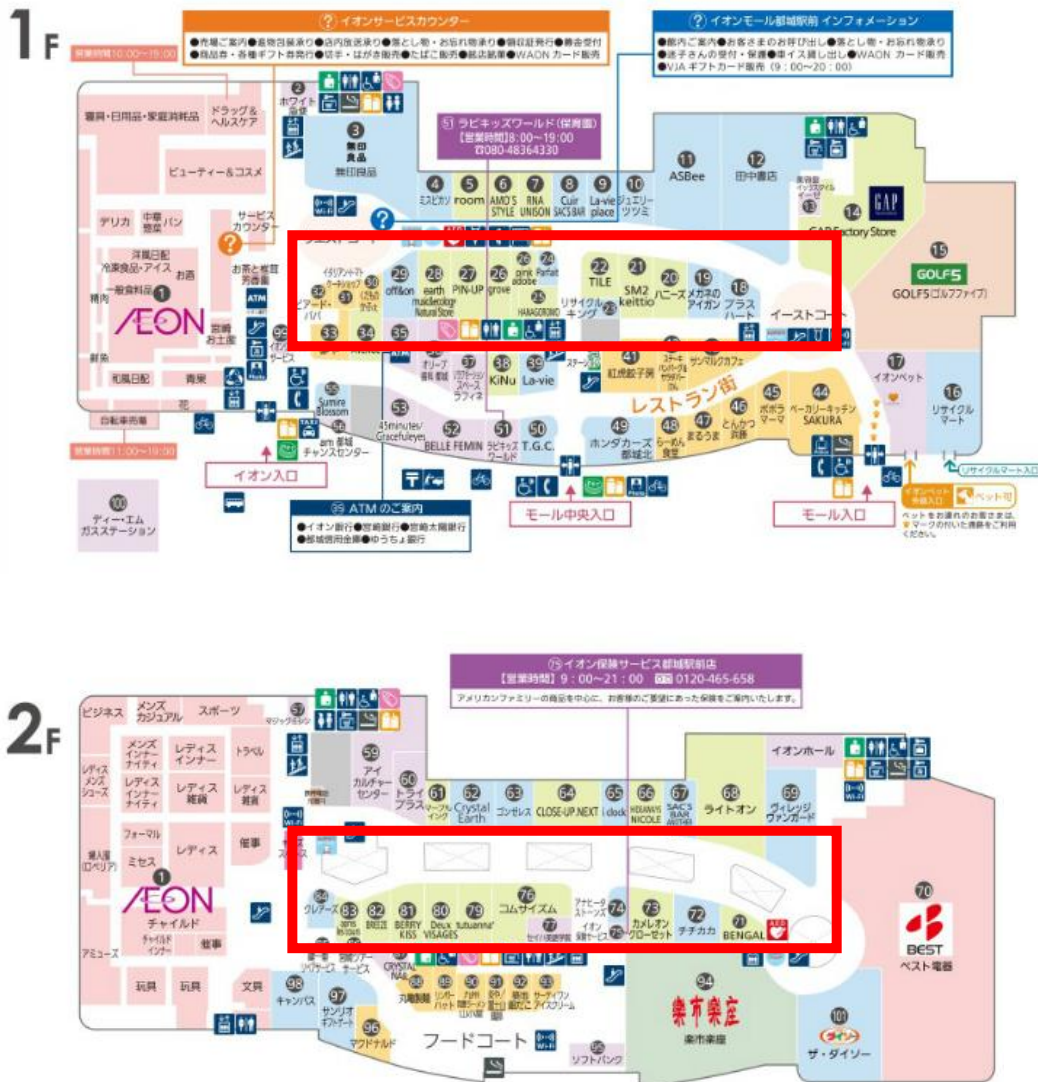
1F

営業時間 10:00~15:00

? イオンサービスカウンター
●売場ご案内●配達・お届け●店内放送承り●落とし物・お忘れ物承り●領収証発行●商品券・各種ギフト券販売●切手・はがき販売●たばこ販売●郵送・配達●WAON カード販売

? イオンモール都城駅前 インフォメーション
●館内ご案内●お客さまのお呼び出し●落とし物・お忘れ物承り●迷子さんの受付・保護●車イス貸し出し●WAON カード販売●VJA ギフトカード販売(9:00~20:00)

寝具・日用品・家庭消耗品
ドラッグ&ヘルスケア
2 ホワイト急便
3 無印良品 無印良品
51 ラビキッズワールド(保育園) 【営業時間】8:00~19:00 ☎080-48364330
ビューティー&コスメ
デリカ 中華惣菜 パン
サービスカウンター
洋風日配 冷凍食品・アイス お酒
一般食料品 1
AEON
精肉
鮮魚
和風日配
青果
お茶と雑貨 芳香園
宮崎お土産
ATM
4 ミスビカソ
5 room
6 AMO'S STYLE
7 RNA UNIGON
8 Cuir SACS BAR
9 La-vie place
10 ジュエリーツツミ
11 ASBee
12 田中書店
13 美容室イッスタイルオーゼ
14 GAP Factory Store
15 GOLF5 GOLF5(ゴルフファイブ)
イタリアントマトカフェジュニア 30
29 off&on
28 earth music&ecology Natural Store
27 PIN-UP
26 grove
pink adobe
24 Parfait
25 HANAGOROMO
リサイクルキング 23
22 TILE
21 SM2 keittio
20 ハニーズ
19 メガネのアイガン
18 プラスハート
イーストコート
32 ピアード・パパ
31 こだわり 和牛
33
34
35
オリーブ 喜楽 香
37 リラクゼーションスペース ラフィネ
38 KiNu
39 La-vie
41 紅虎餃子房
ステーキハンバーグ&サラダバー けん
サンマルクカフェ
17 イオンペット
16 リサイクルマート
レストラン街
45 ポポラマーマ
44 ベーカリーキッチン SAKURA
46 とんかつ浜勝
47 まるうま
48 らーめん 食堂
49 ホンダカーズ 都城北
50 T.G.C.
51 ラビキッズワールド
52 BELLE FEMIN
53 45minutes/ Gracefuleyes
55 Sumire Blossom
56 am 都城 チャンスセンター
自転車売場
営業時間 11:00~19:00
イオン入口
99 ATM のご案内
●イオン銀行●宮崎銀行●宮崎太陽銀行●都城信用金庫●ゆうちょ銀行
モール中央入口
モール入口
100 ディー・エム ガスステーション
イオンペット 専用入口
ペット可
ペットをお連れのお客さまは、マークの付いた通路をご利用ください。
リサイクルマート入口

2F

75 イオン保険サービス都城駅前店
【営業時間】9:00~21:00 0120-465-658
アメリカンファミリーの商品を中心に、お客様のご要望にあった保険をご案内いたします。

ビジネス
メンズカジュアル
スポーツ
57 マジックミシン
メンズインナー・ナイティ
レディスインナー
トラベル
レディス メンズ シューズ
レディスインナー・ナイティ
レディス雑貨
レディス雑貨
59 アイカルチャーセンター
60 トライプラス
61 マーブルイング
62 Crystal Earth
63 ゴンゼレス
64 CLOSE-UP.NEXT
65 i clock
66 HIDEAWAYS NICOLE
67 SAC'S BAR
68 ライトオン
69 ヴィレッジヴァンガード
イオンホール
フォーマル
レディス
催事
ミセス
婦人服(ロペリア)
1 AEON チャイルド
84 グレナース
83
82 BREEZE
81 BERRY KISS
80 Deux VISAGES
79 tutuanna
78 コムサイズム
77 セイハ英語学院
アナセーラストーンズ 74
イオン保険サービス 75
73 カメレオンクローゼット
72 チチカカ
71 BENGAL
70 BEST ベスト電器
アミューズ
チャイルドインナー
催事
玩具
玩具
文具
98 キャンバス
97 サンリオギフトゲート
96 マクドナルド
丸亀製麺
リンガーハット
フードコート
95 ソフトバンク
94 楽市楽座 楽市楽座
101 ザ・ダイソー